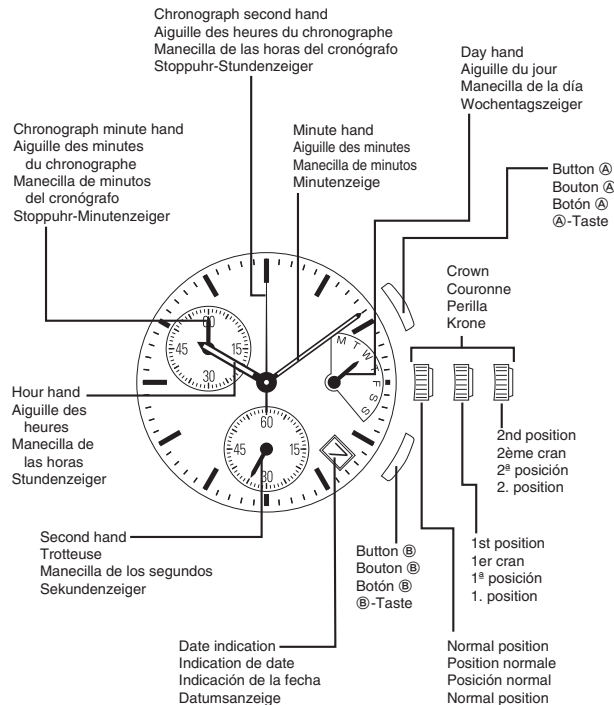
Chronograph second hand
Aiguille des heures du chronographe
Manecilla de las horas del cronógrafo
Stoppuhr-Stundenzeiger

Day hand
Aiguille du jour
Manecilla de la día
Wochentagszeiger

Chronograph minute hand
Aiguille des minutes du chronographe
Manecilla de minutos del cronógrafo
Stoppuhr-Minutenzeiger

Minute hand
Aiguille des minutes
Manecilla de minutos
Minutenzeige

Button Ⓐ
Bouton Ⓐ
Botón Ⓐ
Ⓐ-Taste

Crown
Couronne
Perilla
Krone

60
45
15
30
M
T
W
F
S

Hour hand
Aiguille des heures
Manecilla de las horas
Stundenzeiger

60
45
15
30

2nd position
2ème cran
2ª posición
2. position

1st position
1er cran
1ª posición
1. position

Second hand
Trotteuse
Manecilla de los segundos
Sekundenzeiger

Button Ⓑ
Bouton Ⓑ
Botón Ⓑ
Ⓑ-Taste

Date indication
Indication de date
Indicación de la fecha
Datumsanzeige

Normal position
Position normale
Posición normal
Normal position